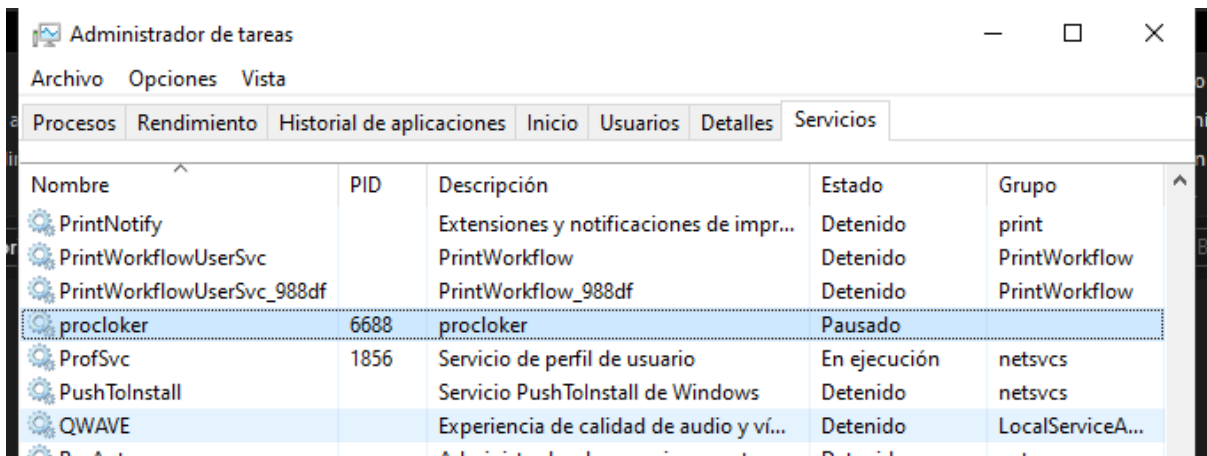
Administrador de tareas

Archivo Opciones Vista

Procesos Rendimiento Historial de aplicaciones Inicio Usuarios Detalles Servicios

| Nombre | PID | Descripción | Estado | Grupo |
|---|---|---|---|---|
| PrintNotify | | Extensiones y notificaciones de impr... | Detenido | print |
| PrintWorkflowUserSvc | | PrintWorkflow | Detenido | PrintWorkflow |
| PrintWorkflowUserSvc_988df | | PrintWorkflow_988df | Detenido | PrintWorkflow |
| procloker | 6688 | procloker | Pausado | |
| ProfSvc | 1856 | Servicio de perfil de usuario | En ejecución | netsvcs |
| PushToInstall | | Servicio PushToInstall de Windows | Detenido | netsvcs |
| QWAVE | | Experiencia de calidad de audio y ví... | Detenido | LocalServiceA... |
| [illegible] | | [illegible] | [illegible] | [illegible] |